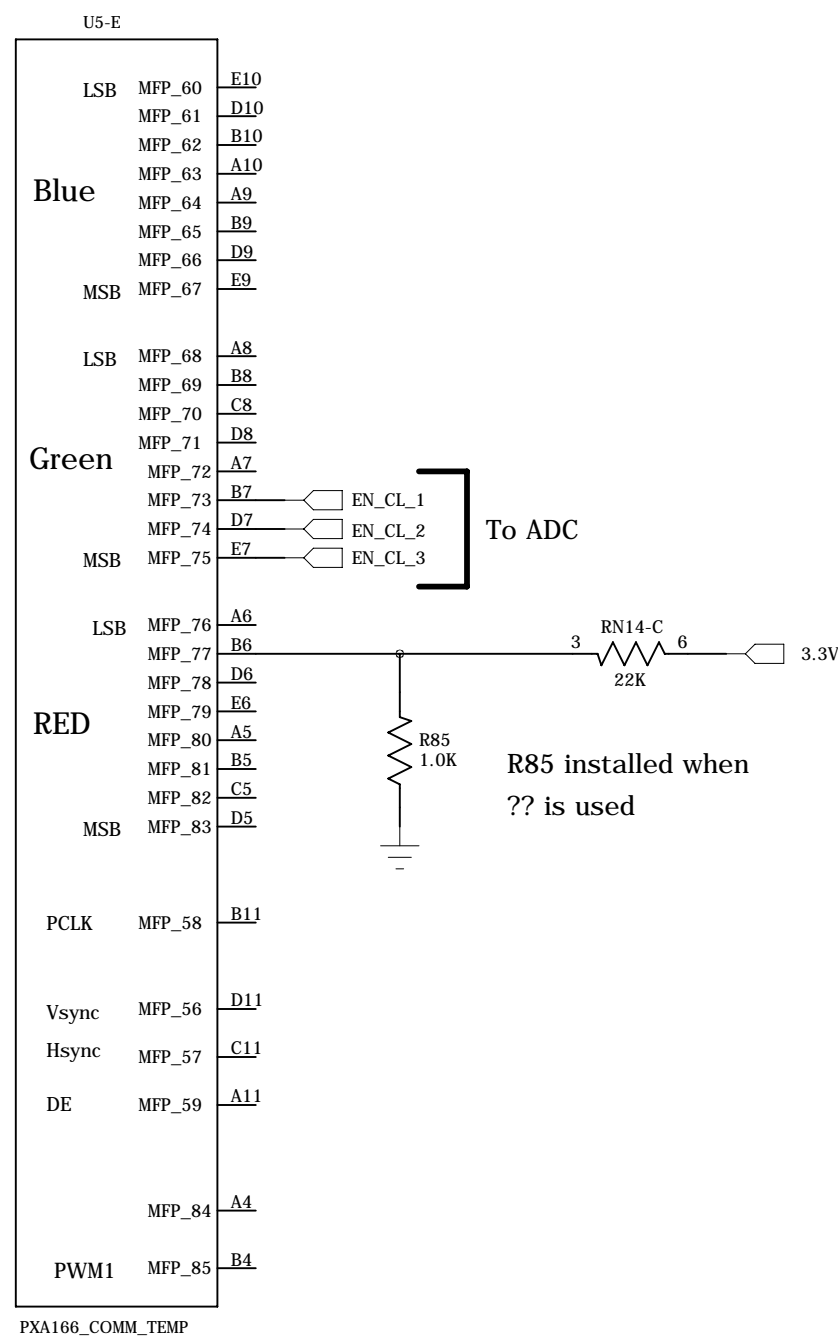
U5-E

LSB MFP_60 E10
MFP_61 D10
MFP_62 B10
MFP_63 A10
Blue MFP_64 A9
MFP_65 B9
MFP_66 D9
MSB MFP_67 E9

LSB MFP_68 A8
MFP_69 B8
MFP_70 C8
MFP_71 D8
Green MFP_72 A7
MFP_73 B7 EN_CL_1
MFP_74 D7 EN_CL_2
MSB MFP_75 E7 EN_CL_3

To ADC

LSB MFP_76 A6
MFP_77 B6
MFP_78 D6
RED MFP_79 E6
MFP_80 A5
MFP_81 B5
MFP_82 C5
MSB MFP_83 D5

3 RN14-C 6
22K
3.3V

R85
1.0K

R85 installed when ?? is used

PCLK MFP_58 B11

Vsync MFP_56 D11
Hsync MFP_57 C11
DE MFP_59 A11

MFP_84 A4
PWM1 MFP_85 B4

PXA166_COMM_TEMP